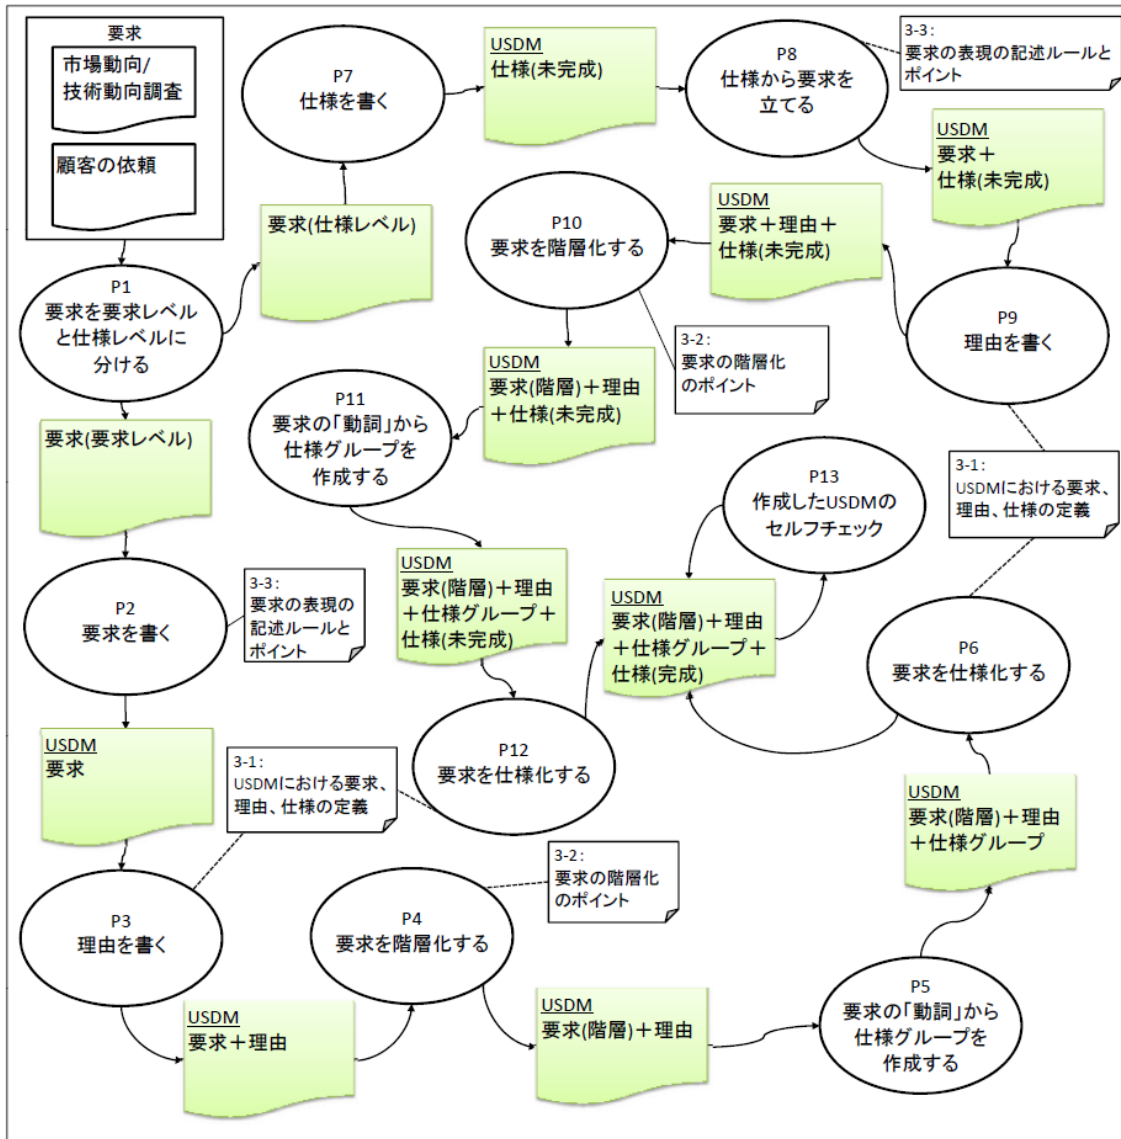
要求

市場動向/
技術動向調査

顧客の依頼

P7
仕様を書く

USDM
仕様(未完成)

P8
仕様から要求を立てる

3-3：
要求の表現の記述ルールとポイント

USDM
要求＋
仕様(未完成)

要求(仕様レベル)

P10
要求を階層化する

USDM
要求＋理由＋
仕様(未完成)

P1
要求を要求レベルと仕様レベルに分ける

P9
理由を書く

USDM
要求(階層)＋理由
＋仕様(未完成)

3-2：
要求の階層化
のポイント

P11
要求の「動詞」から仕様グループを作成する

要求(要求レベル)

P13
作成したUSDMのセルフチェック

3-1：
USDMにおける要求、理由、仕様の定義

USDM
要求(階層)＋理由
＋仕様グループ＋
仕様(未完成)

USDM
要求(階層)＋理由
＋仕様グループ＋
仕様(完成)

P2
要求を書く

3-3：
要求の表現の記述ルールとポイント

P6
要求を仕様化する

USDM
要求

P12
要求を仕様化する

3-1：
USDMにおける要求、理由、仕様の定義

USDM
要求(階層)＋理由
＋仕様グループ

3-2：
要求の階層化
のポイント

P3
理由を書く

P4
要求を階層化する

P5
要求の「動詞」から仕様グループを作成する

USDM
要求＋理由

USDM
要求(階層)＋理由